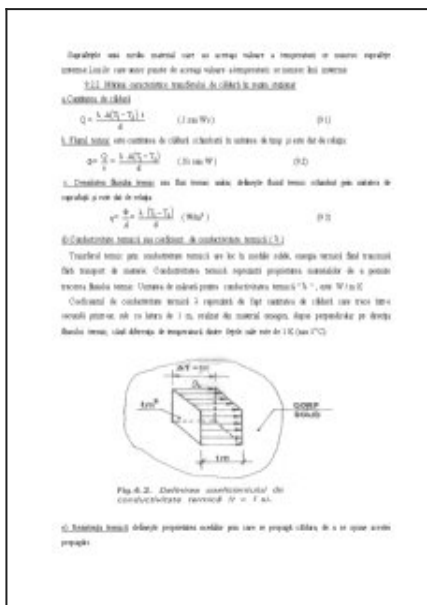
Suprafeţele unui corp material care au aceeaşi valoare a temperaturii se numesc suprafeţe izoterme. Liniile care unesc puncte de aceeaşi valoare a temperaturii se numesc linii izoterme.

9.2.2. Mărimi caracteristice transferului de căldură în regim staţionar

a. Cantitatea de căldură

$Q = \frac{\lambda \cdot A(T_1 - T_2) \cdot t}{d}$ (J sau Ws) (9.1)

b. Fluxul termic: este cantitatea de căldură schimbată în unitatea de timp şi este dat de relaţia:

$\Phi = \frac{Q}{t} = \frac{\lambda \cdot A(T_1 - T_2)}{d}$ (J/s sau W) (9.2)

c. Densitatea fluxului termic: sau flux termic unitar, defineşte fluxul termic schimbat prin unitatea de suprafaţă şi este dat de relaţia:

$q = \frac{\Phi}{A} = \frac{\lambda (T_1 - T_2)}{d}$ (W/m²) (9.3)

d) Conductivitatea termică sau coeficient de conductivitate termică (λ)

Transferul termic prin conductivitate termică are loc în mediile solide, energia termică fiind transmisă fără transport de materie. Conductivitatea termică reprezintă proprietatea materialelor de a permite trecerea fluxului termic. Unitatea de măsură pentru conductivitatea termică "λ" , este W/m K

Coeficientul de conductivitate termică λ reprezintă de fapt cantitatea de căldură care trece într-o secundă printr-un cub cu latura de 1 m, realizat din material omogen, după perpendiculara pe direcţia fluxului termic, când diferenţa de temperatură dintre feţele sale este de 1 K (sau 1°C).

ΔT = 1K

1m²

CORP SOLID

1m

Fig.6.2. Definirea coeficientului de conductivitate termică (r = 1 s).

e) Rezistenţa termică defineşte proprietatea corpului prin care se propagă căldura, de a se opune acestei propagări.